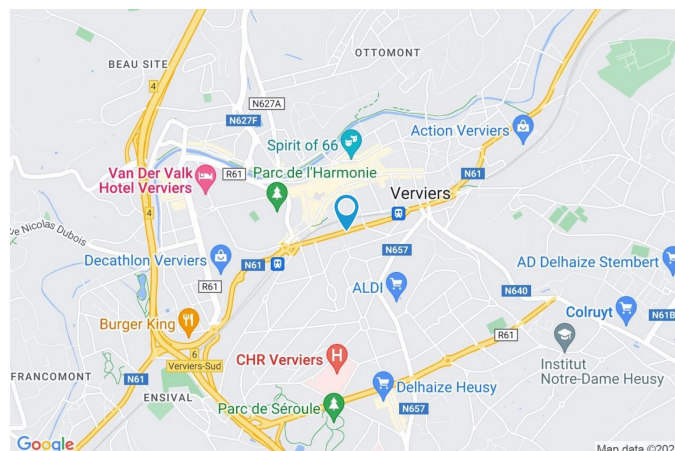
OTTOMONT
BEAU SITE
4
N627A
N627F
Spirit of 66
Action Verviers
Van Der Valk Hotel Verviers
R61
Parc de l'Harmonie
Verviers
N61
4
e Nicolas Dubois
N657
Decathlon Verviers
N61
AD Delhaize Stembert
ALDI
R61
N640
Colruyt
N61B
Burger King
R61
Institut Notre-Dame Heusy
6
CHR Verviers
FRANCOMONT
Verviers-Sud
N61
ENSIVAL
Delhaize Heusy
Parc de Séroule
N657
Google
Map data ©202